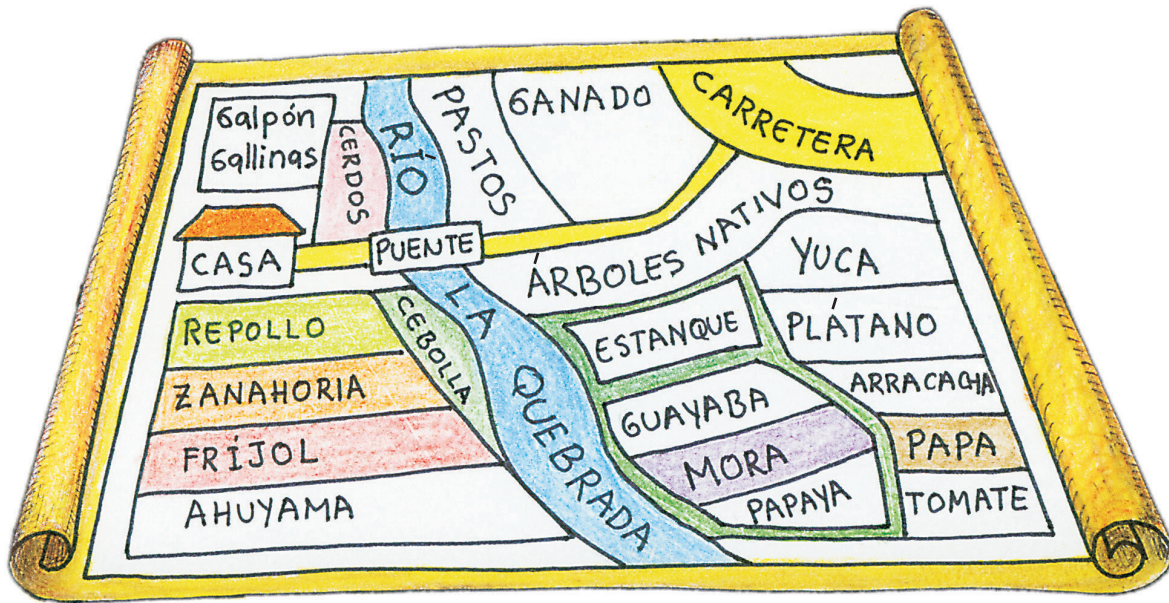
Galpón Gallinas

CERDOS

RÍO

PASTOS

GANADO

CARRETERA

CASA

PUENTE

ÁRBOLES NATIVOS

YUCA

REPOLLO

CEBOLLA

LA QUEBRADA

ESTANQUE

PLÁTANO

ZANAHORIA

ARRACACHA

GUAYABA

FRÍJOL

MORA

PAPA

AHUYAMA

PAPAYA

TOMATE